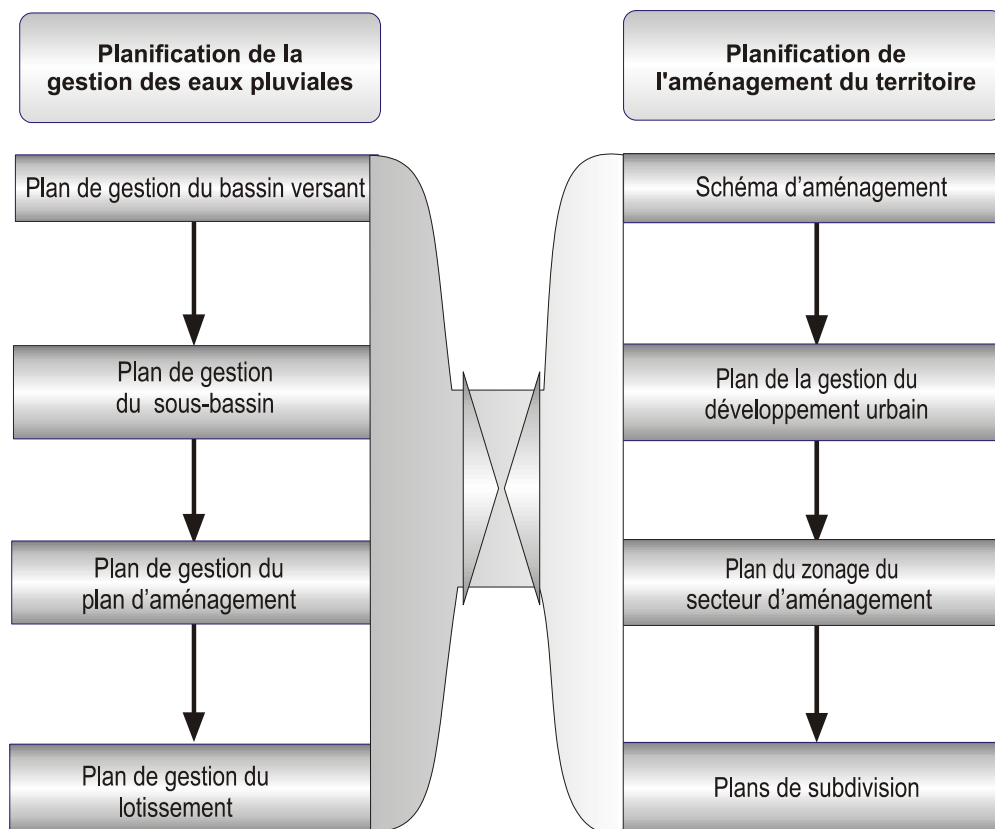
Planification de la gestion des eaux pluviales

Plan de gestion du bassin versant

Plan de gestion du sous-bassin

Plan de gestion du plan d'aménagement

Plan de gestion du lotissement

Planification de l'aménagement du territoire

Schéma d'aménagement

Plan de la gestion du développement urbain

Plan du zonage du secteur d'aménagement

Plans de subdivision